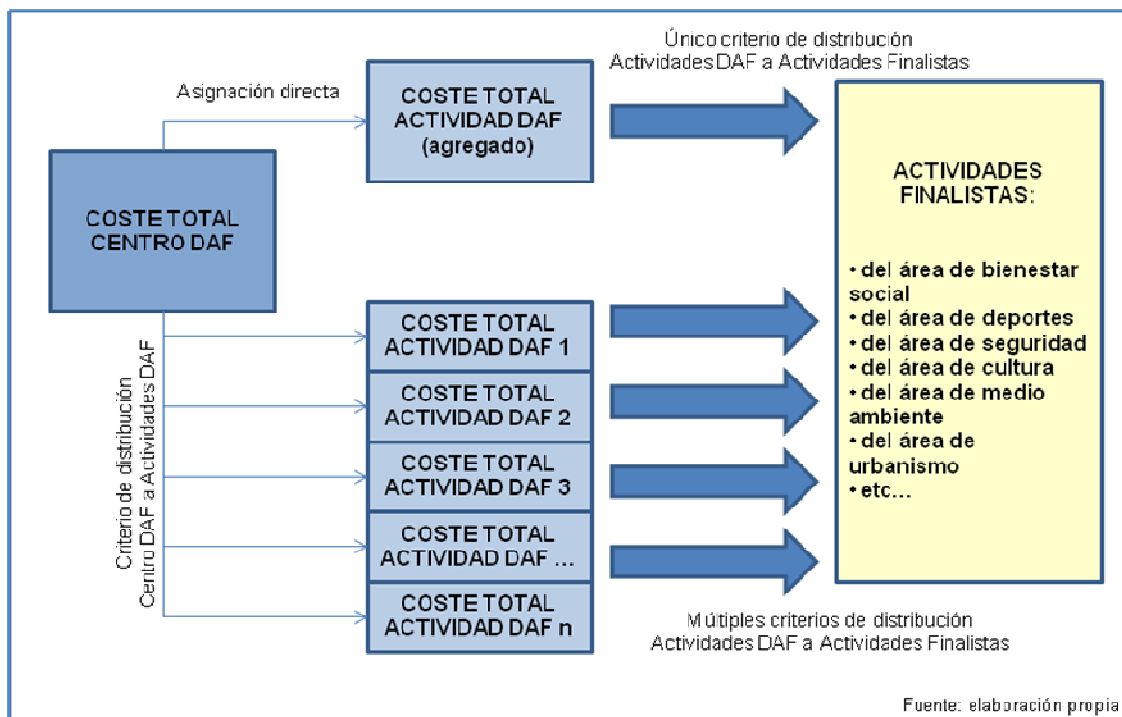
Único criterio de distribución
Actividades DAF a Actividades Finalistas

Asignación directa

COSTE TOTAL ACTIVIDAD DAF (agregado)

COSTE TOTAL CENTRO DAF

Criterio de distribución Centro DAF a Actividades DAF

COSTE TOTAL ACTIVIDAD DAF 1

COSTE TOTAL ACTIVIDAD DAF 2

COSTE TOTAL ACTIVIDAD DAF 3

COSTE TOTAL ACTIVIDAD DAF ...

COSTE TOTAL ACTIVIDAD DAF n

ACTIVIDADES FINALISTAS:

• del área de bienestar social
• del área de deportes
• del área de seguridad
• del área de cultura
• del área de medio ambiente
• del área de urbanismo
• etc...

Mútiples criterios de distribución
Actividades DAF a Actividades Finalistas

Fuente: elaboración propia